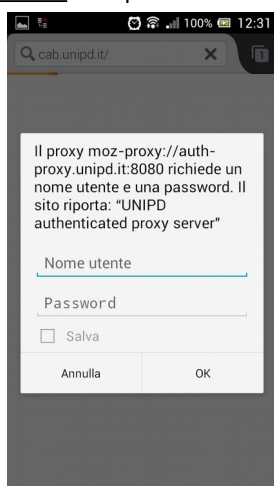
100% 12:31

cab.unipd.it/

Il proxy moz-proxy://auth-proxy.unipd.it:8080 richiede un nome utente e una password. Il sito riporta: "UNIPD authenticated proxy server"

Nome utente

Password

Salva

Annulla

OK